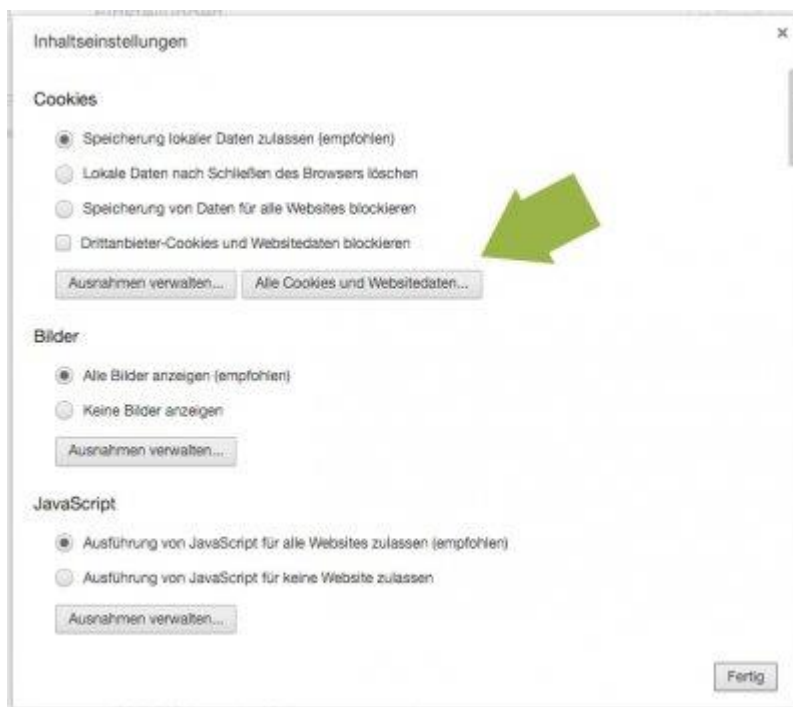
Inhaltseinstellungen

×

Cookies

Speicherung lokaler Daten zulassen (empfohlen)

Lokale Daten nach Schließen des Browsers löschen

Speicherung von Daten für alle Websites blockieren

Drittanbieter-Cookies und Websitedaten blockieren

Ausnahmen verwalten...

Alle Cookies und Websitedaten...

Bilder

Alle Bilder anzeigen (empfohlen)

Keine Bilder anzeigen

Ausnahmen verwalten...

JavaScript

Ausführung von JavaScript für alle Websites zulassen (empfohlen)

Ausführung von JavaScript für keine Website zulassen

Ausnahmen verwalten...

Fertig